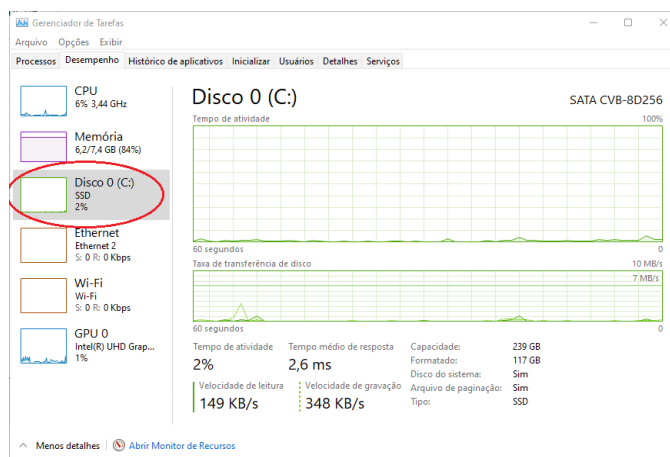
Gerenciador de Tarefas
Arquivo Opções Exibir
Processos Desempenho Histórico de aplicativos Inicializar Usuários Detalhes Serviços

CPU
6% 3,44 GHz

Memória
6,2/7,4 GB (84%)

Disco 0 (C:)
SSD
2%

Ethernet
Ethernet 2
S: 0 R: 0 Kbps

Wi-Fi
Wi-Fi
S: 0 R: 0 Kbps

GPU 0
Intel(R) UHD Grap...
1%

Disco 0 (C:)
SATA CVB-8D256

Tempo de atividade
100%
60 segundos
0

Taxa de transferência de disco
10 MB/s
7 MB/s
60 segundos
0

Tempo de atividade
2%
Tempo médio de resposta
2,6 ms
Velocidade de leitura
149 KB/s
Velocidade de gravação
348 KB/s

| Capacidade: | 239 GB |
|---|---|
| Formatado: | 117 GB |
| Disco do sistema: | Sim |
| Arquivo de paginação: | Sim |
| Tipo: | SSD |

Menos detalhes | Abrir Monitor de Recursos